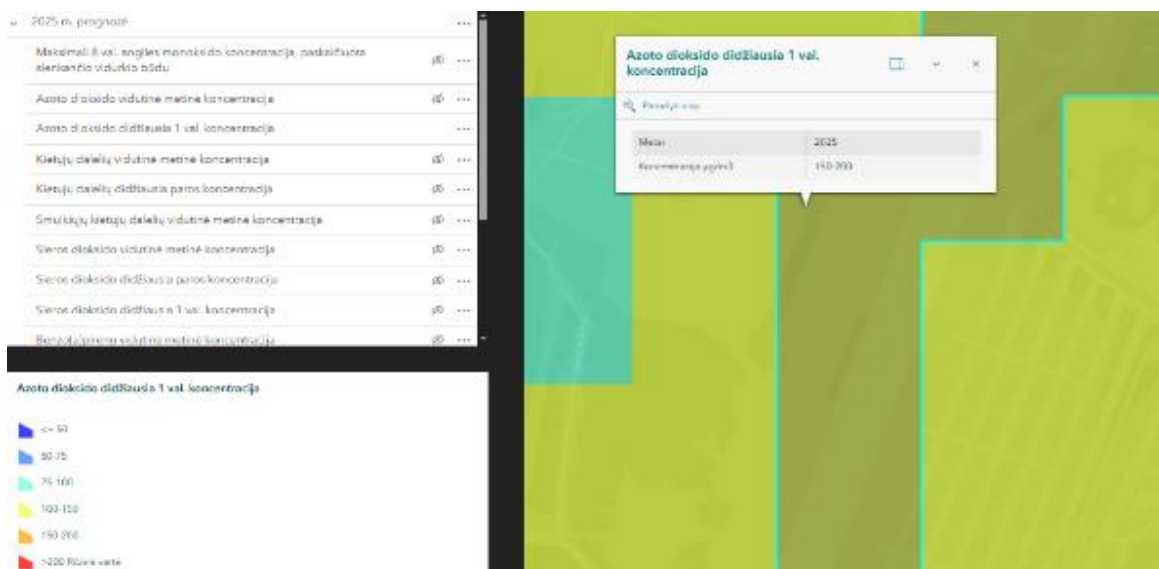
2025 m. prognozė

Maksimali 8 val. anglies monoksido koncentracija, paskaičiuota slenkančio vidurkio būdu

Azoto dioksido vidutinė metinė koncentracija

Azoto dioksido didžiausia 1 val. koncentracija

Kietųjų dalelių vidutinė metinė koncentracija

Kietųjų dalelių didžiausia paros koncentracija

Smulkiųjų kietųjų dalelių vidutinė metinė koncentracija

Sieros dioksido vidutinė metinė koncentracija

Sieros dioksido didžiausia paros koncentracija

Sieros dioksido didžiausia 1 val. koncentracija

Benzo(a)pireno vidutinė metinė koncentracija

Azoto dioksido didžiausia 1 val. koncentracija

<= 50
50-75
75-100
100-150
150-200
>200 Ribinė vertė

Azoto dioksido didžiausia 1 val. koncentracija

Padidinti iki

| Metai | 2025 |
|---|---|
| Koncentracija µg/m3 | 150-200 |